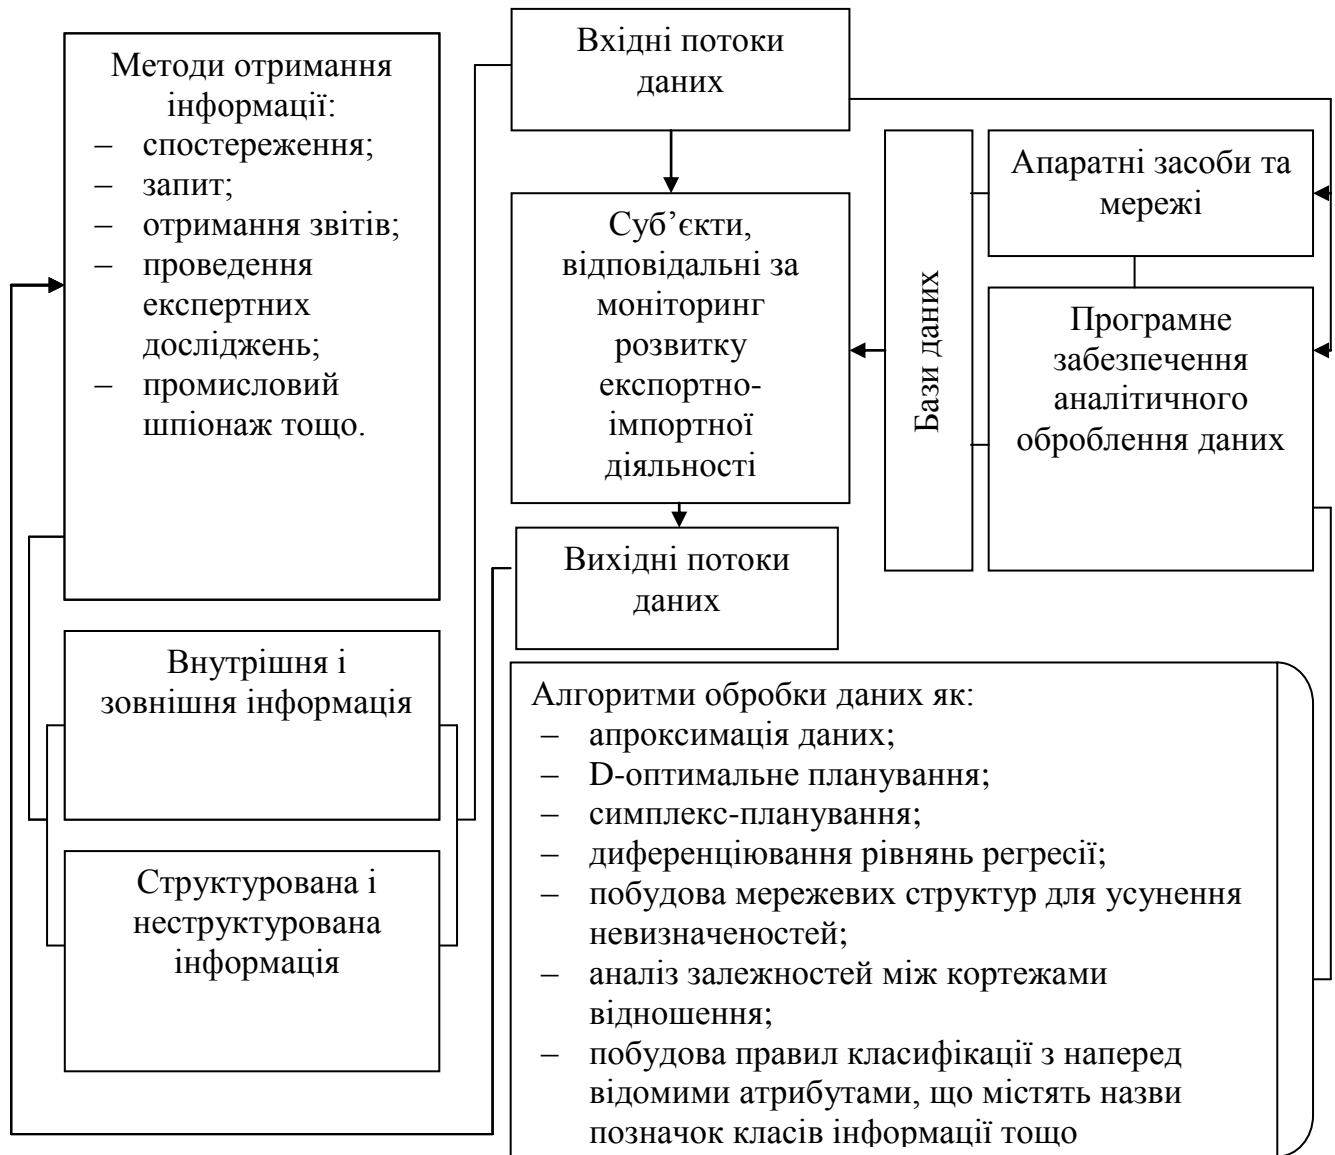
Методи отримання інформації:
– спостереження;
– запит;
– отримання звітів;
– проведення експертних досліджень;
– промисловий шпіонаж тощо.

Вхідні потоки даних

Суб’єкти, відповідальні за моніторинг розвитку експортно-імпортної діяльності

Бази даних

Апаратні засоби та мережі

Програмне забезпечення аналітичного оброблення даних

Вихідні потоки даних

Внутрішня і зовнішня інформація

Структурована і неструктурована інформація

Алгоритми обробки даних як:
– апроксимація даних;
– D-оптимальне планування;
– симплекс-планування;
– диференціювання рівнянь регресії;
– побудова мережевих структур для усунення невизначеностей;
– аналіз залежностей між кортежами відношення;
– побудова правил класифікації з наперед відомими атрибутами, що містять назви позначок класів інформації тощо